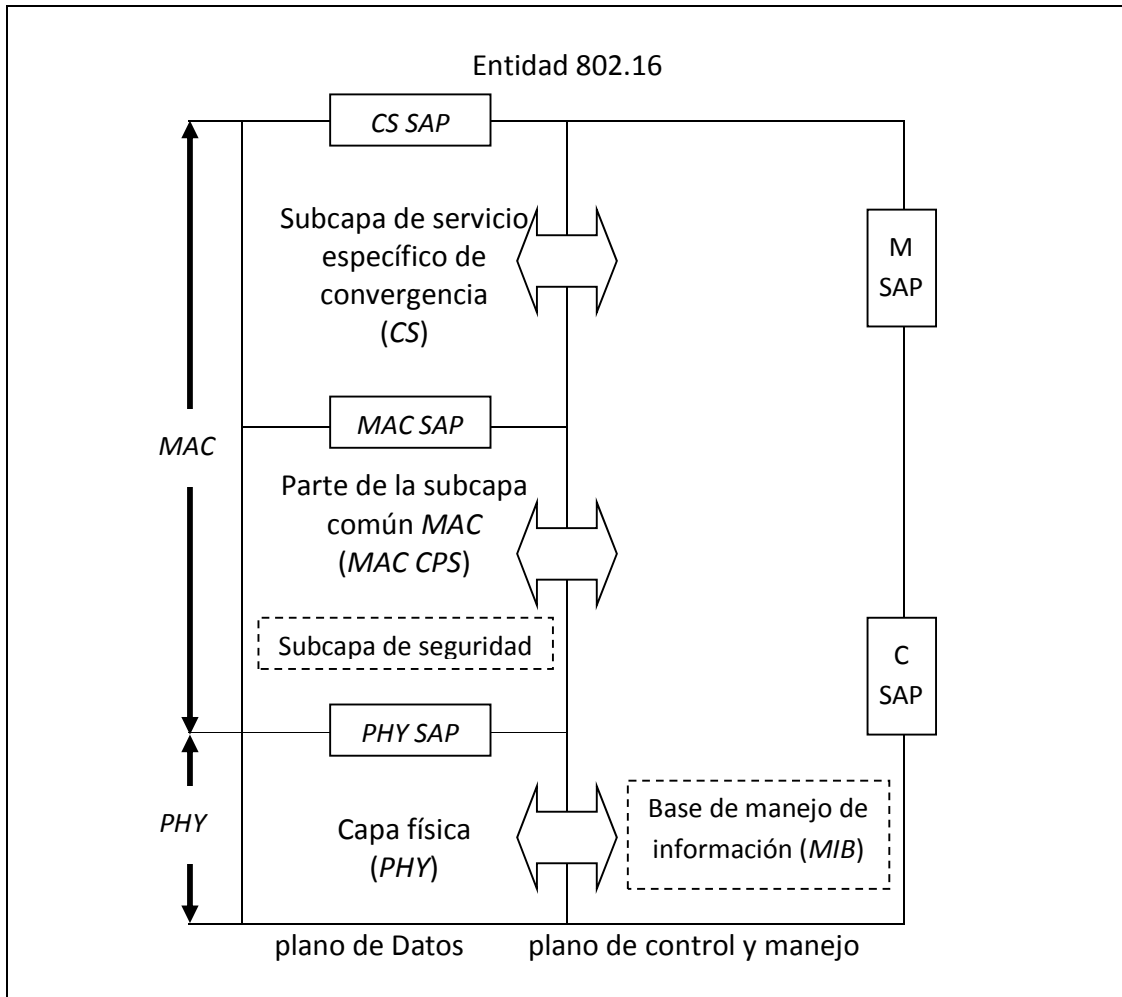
Entidad 802.16

CS SAP

Subcapa de servicio específico de convergencia (CS)

M SAP

MAC

MAC SAP

Parte de la subcapa común MAC (MAC CPS)

Subcapa de seguridad

C SAP

PHY SAP

PHY

Capa física (PHY)

Base de manejo de información (MIB)

plano de Datos

plano de control y manejo